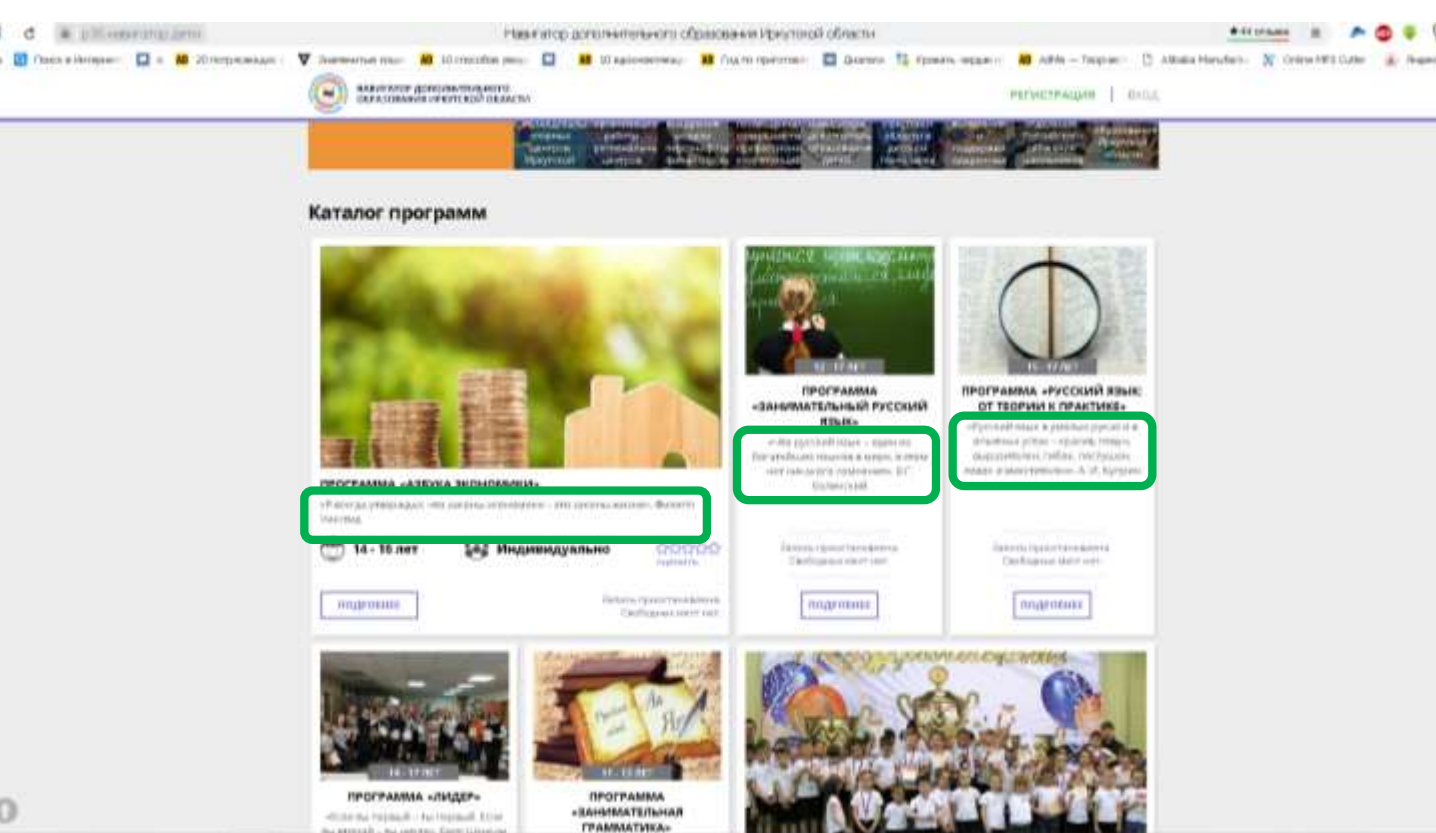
Навигатор дополнительного образования Иркутской области

НАВИГАТОР ДОПОЛНИТЕЛЬНОГО ОБРАЗОВАНИЯ ИРКУТСКОЙ ОБЛАСТИ

РЕГИСТРАЦИЯ | ВХОД

Каталог программ

ПРОГРАММА «АЗБУКА ЭКОНОМИКИ»

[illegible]

14 - 16 лет

Индивидуально

ПОДРОБНЕЕ

12 - 17 лет

ПРОГРАММА «ЗАНИМАТЕЛЬНЫЙ РУССКИЙ ЯЗЫК»

«...Наш русский язык – один из богатейших языков в мире, в этом нет никакого сомнения». В.Г. Белинский

ПОДРОБНЕЕ

15 - 17 лет

ПРОГРАММА «РУССКИЙ ЯЗЫК: ОТ ТЕОРИИ К ПРАКТИКЕ»

«Русский язык в умелых руках и в опытных устах – красив, певуч, выразителен, гибок, послушен, ловок и вместителен». А. И. Куприн

ПОДРОБНЕЕ

14 - 17 лет

ПРОГРАММА «ЛИДЕР»

11 - 13 лет

ПРОГРАММА «ЗАНИМАТЕЛЬНАЯ ГРАММАТИКА»